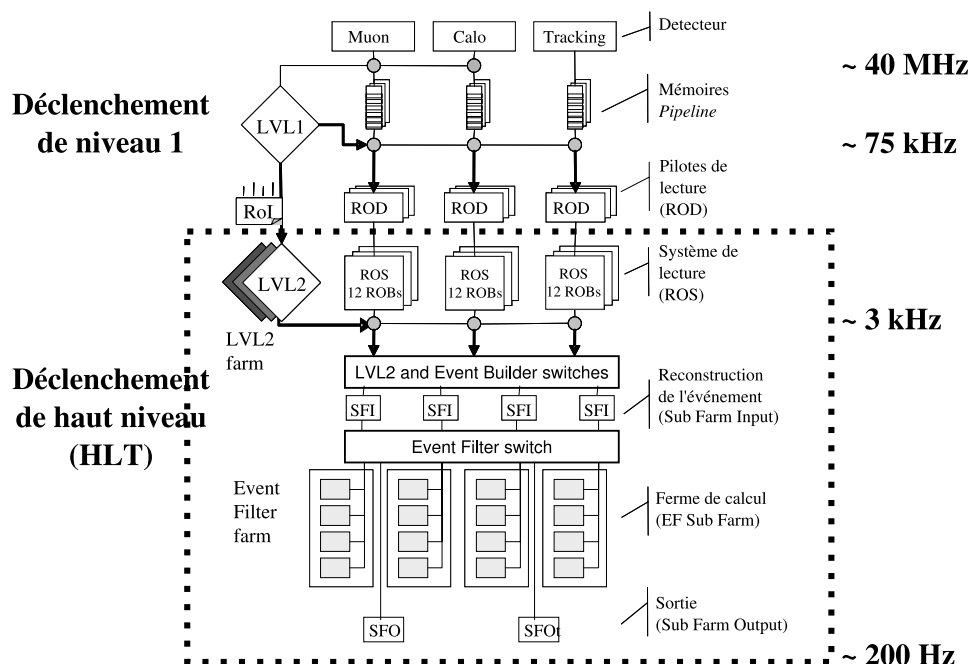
Muon
Calo
Tracking
Detecteur
~ 40 MHz
Mémoires *Pipeline*
Déclenchement de niveau 1
LVL1
~ 75 kHz
Pilotes de lecture (ROD)
RoI
ROD
ROD
ROD
Système de lecture (ROS)
LVL2
ROS 12 ROBs
ROS 12 ROBs
ROS 12 ROBs
LVL2 farm
~ 3 kHz
Déclenchement de haut niveau (HLT)
LVL2 and Event Builder switches
Reconstruction de l'événement (Sub Farm Input)
SFI
SFI
SFI
SFI
Event Filter switch
Event Filter farm
Ferme de calcul (EF Sub Farm)
Sortie (Sub Farm Output)
SFO
SFOt
~ 200 Hz